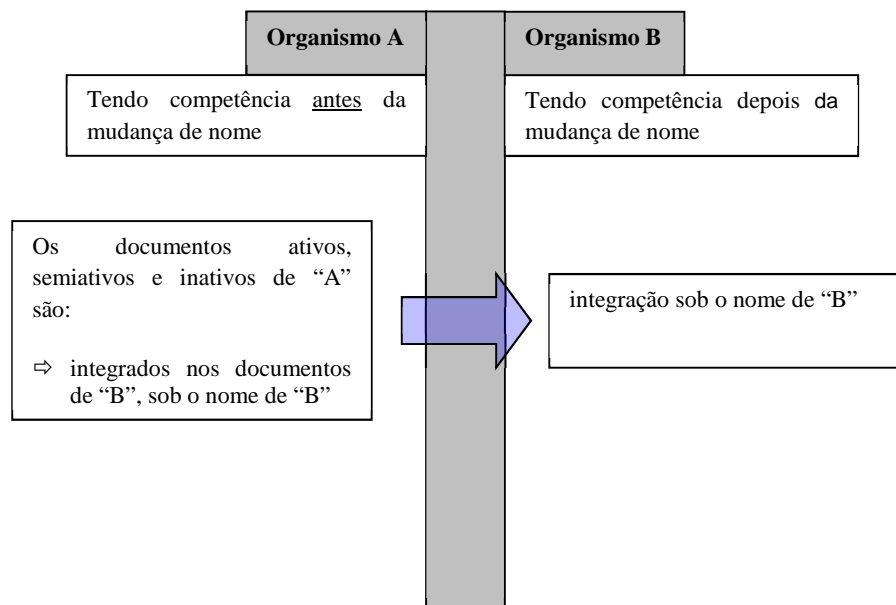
Organismo A

Organismo B

Tendo competência antes da mudança de nome

Tendo competência depois da mudança de nome

Os documentos ativos, semiativos e inativos de "A" são:

⇨ integrados nos documentos de "B", sob o nome de "B"

integração sob o nome de "B"